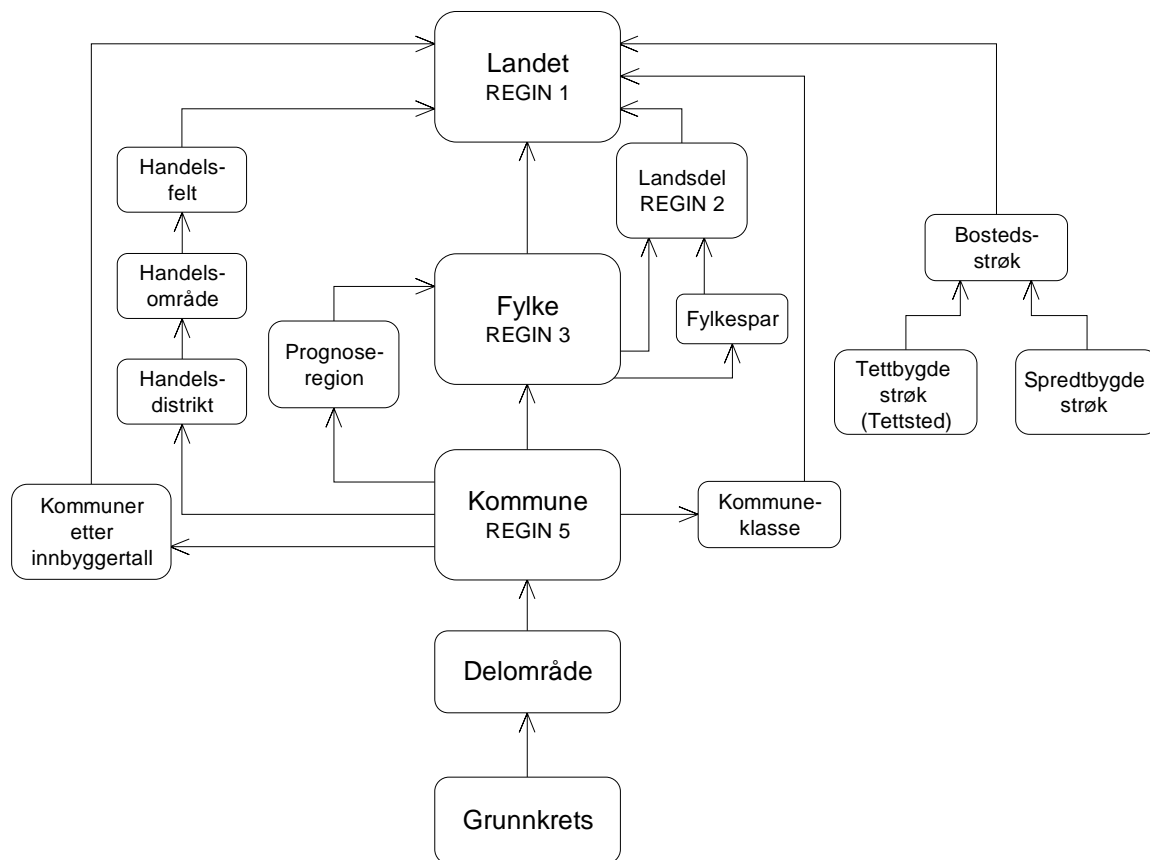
Landet
REGIN 1

Handelsfelt

Handelsområde

Handelsdistrikt

Landsdel
REGIN 2

Bostedsstrøk

Fylke
REGIN 3

Fylkespar

Prognoseregion

Tettbygde strøk (Tettsted)

Spredtbygde strøk

Kommuner etter innbyggertall

Kommune
REGIN 5

Kommuneklasse

Delområde

Grunnkrets